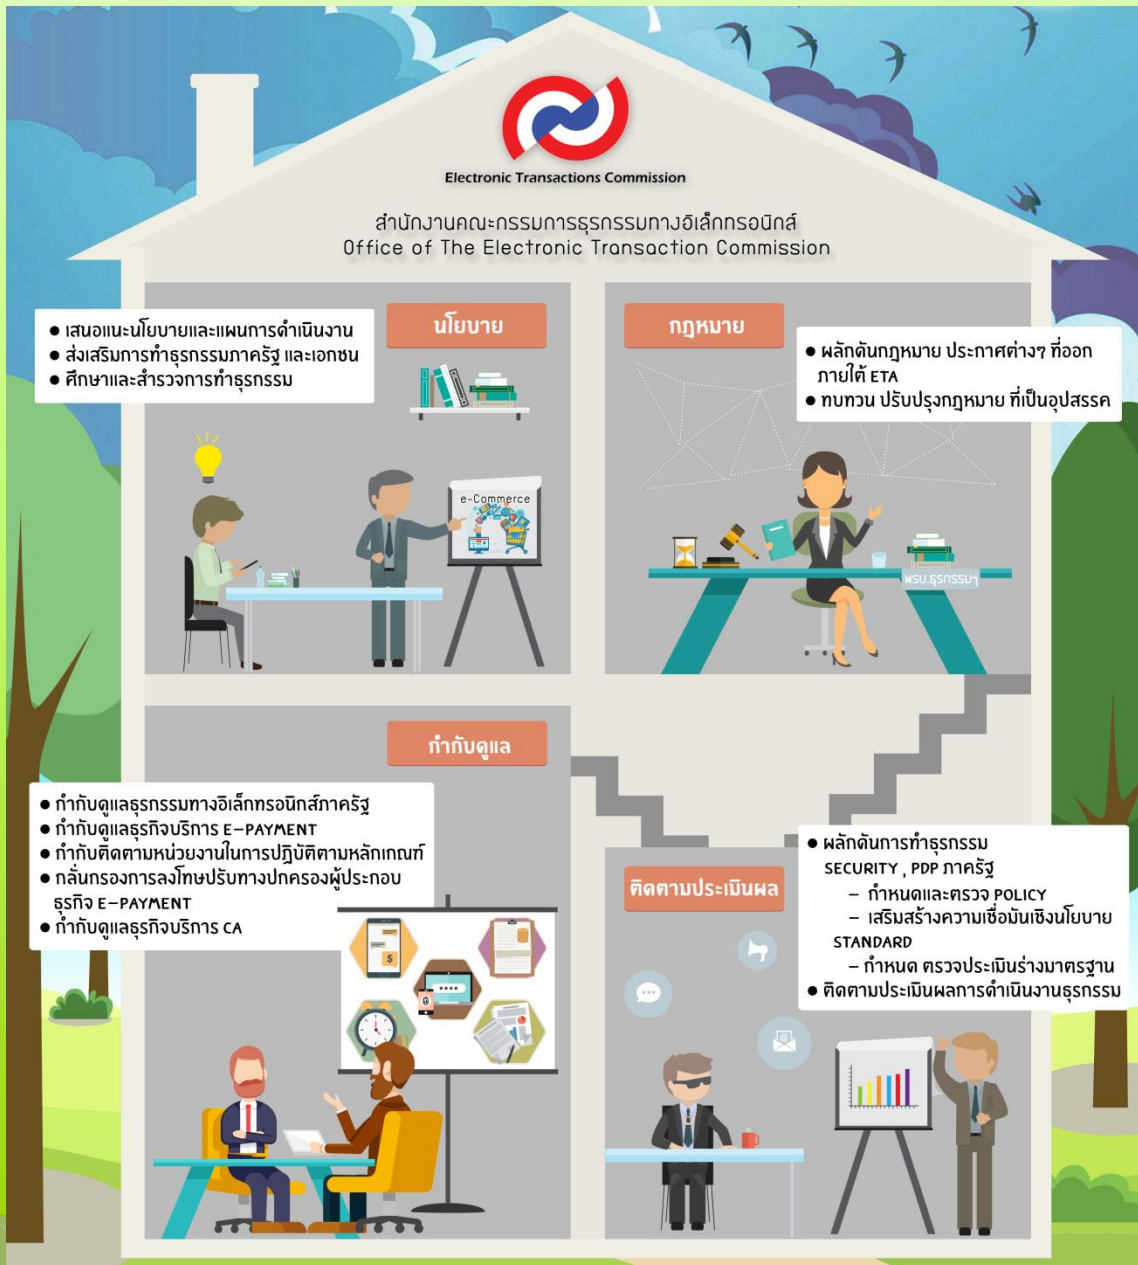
Electronic Transactions Commission

สำนักงานคณะกรรมการธุรกรรมทางอิเล็กทรอนิกส์
Office of The Electronic Transaction Commission

นโยบาย

• เสนอแนะนโยบายและแผนการดำเนินงาน
• ส่งเสริมการทำธุรกรรมภาครัฐ และเอกชน
• ศึกษาและสำรวจการทำธุรกรรม

e-Commerce

กฎหมาย

• ผลักดันกฎหมาย ประกาศต่างๆ ที่ออกภายใต้ ETA
• ทบทวน ปรับปรุงกฎหมาย ที่เป็นอุปสรรค

พรบ.ธุรกรรมฯ

กำกับดูแล

• กำกับดูแลธุรกรรมทางอิเล็กทรอนิกส์ภาครัฐ
• กำกับดูแลธุรกิจบริการ E-PAYMENT
• กำกับติดตามหน่วยงานในการปฏิบัติตามหลักเกณฑ์
• กลั่นกรองการลงโทษปรับทางปกครองผู้ประกอบธุรกิจ E-PAYMENT
• กำกับดูแลธุรกิจบริการ CA

ติดตามประเมินผล

• ผลักดันการทำธุรกรรม
SECURITY , PDP ภาครัฐ
– กำหนดและตรวจ POLICY
– เสริมสร้างความเชื่อมั่นเชิงนโยบาย
STANDARD
– กำหนด ตรวจประเมินร่างมาตรฐาน
• ติดตามประเมินผลการดำเนินงานธุรกรรม